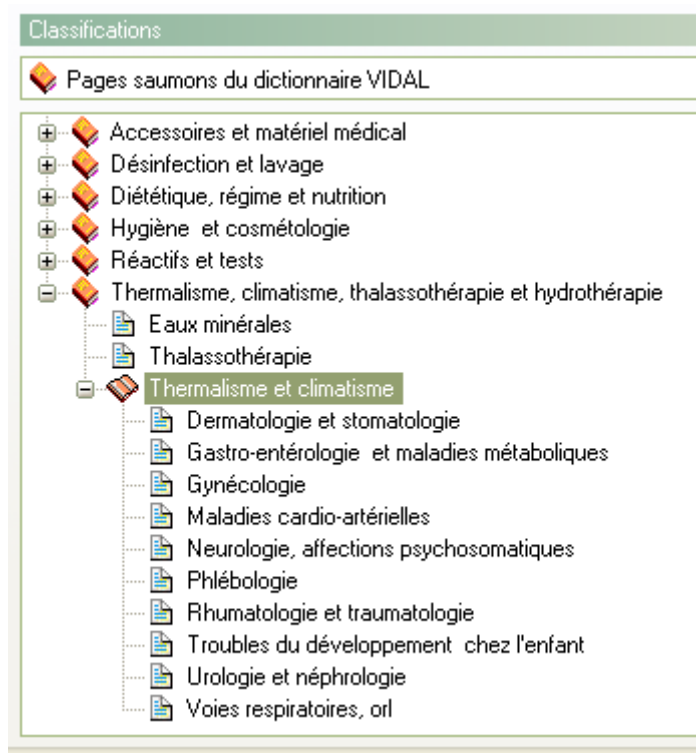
Classifications

Pages saumons du dictionnaire VIDAL

Accessoires et matériel médical
Désinfection et lavage
Diététique, régime et nutrition
Hygiène  et cosmétologie
Réactifs et tests
Thermalisme, climatisme, thalassothérapie et hydrothérapie
Eaux minérales
Thalassothérapie
Thermalisme et climatisme
Dermatologie et stomatologie
Gastro-entérologie  et maladies métaboliques
Gynécologie
Maladies cardio-artérielles
Neurologie, affections psychosomatiques
Phlébologie
Rhumatologie et traumatologie
Troubles du développement  chez l'enfant
Urologie et néphrologie
Voies respiratoires, orl